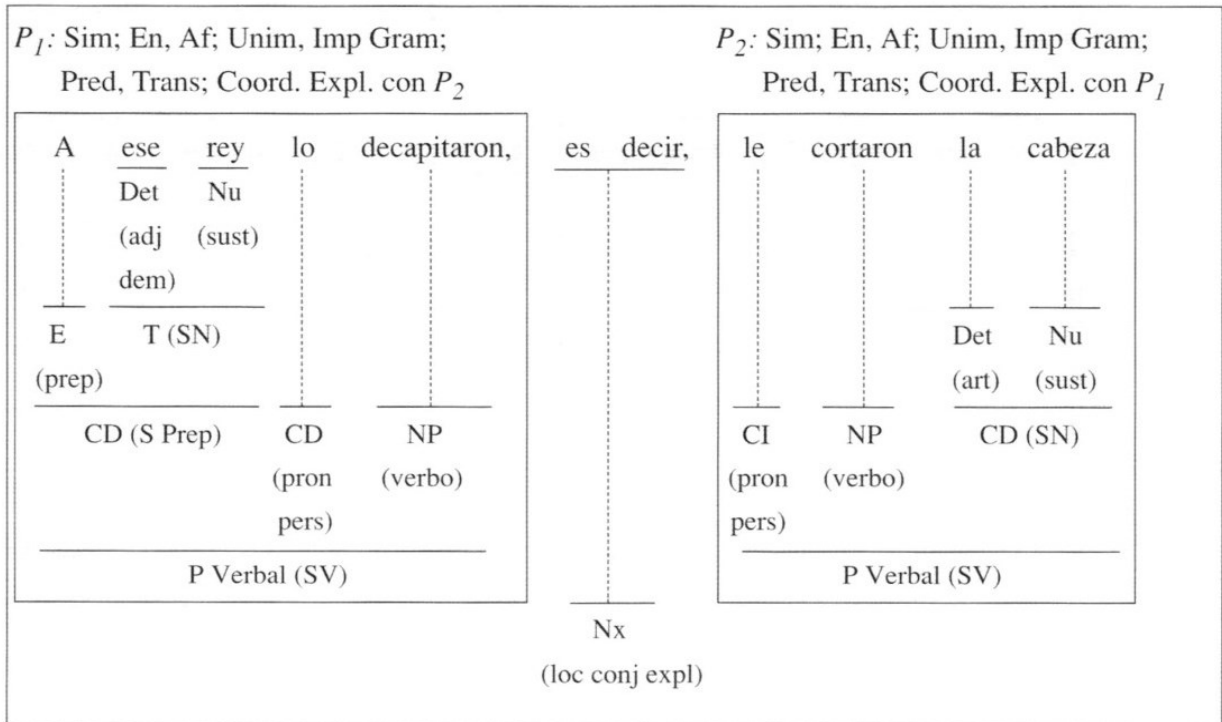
$P_1$: Sim; En, Af; Unim, Imp Gram; Pred, Trans; Coord. Expl. con $P_2$

$P_2$: Sim; En, Af; Unim, Imp Gram; Pred, Trans; Coord. Expl. con $P_1$

A ese rey lo decapitaron,

Det (adj dem) Nu (sust)

E (prep) T (SN)

CD (S Prep) CD (pron pers) NP (verbo)

P Verbal (SV)

es decir,

Nx (loc conj expl)

le cortaron la cabeza

Det (art) Nu (sust)

CI (pron pers) NP (verbo) CD (SN)

P Verbal (SV)